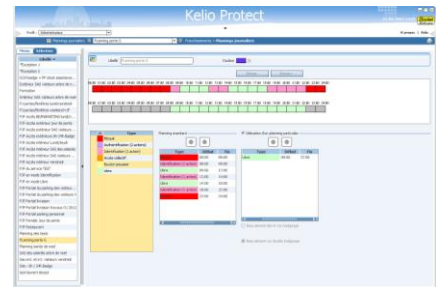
Kelio Protect

Planning journalier

Libellé

Couleur

Circuit
Authentification (Carte)
Identification (Carte)
Accès refusé
Double passage
Libre

Planning semaine

Début
Libre
Libre
Libre
Libre
Libre
Libre

Utilisation d'un planning particulier

Type
Début
Fin
Libre